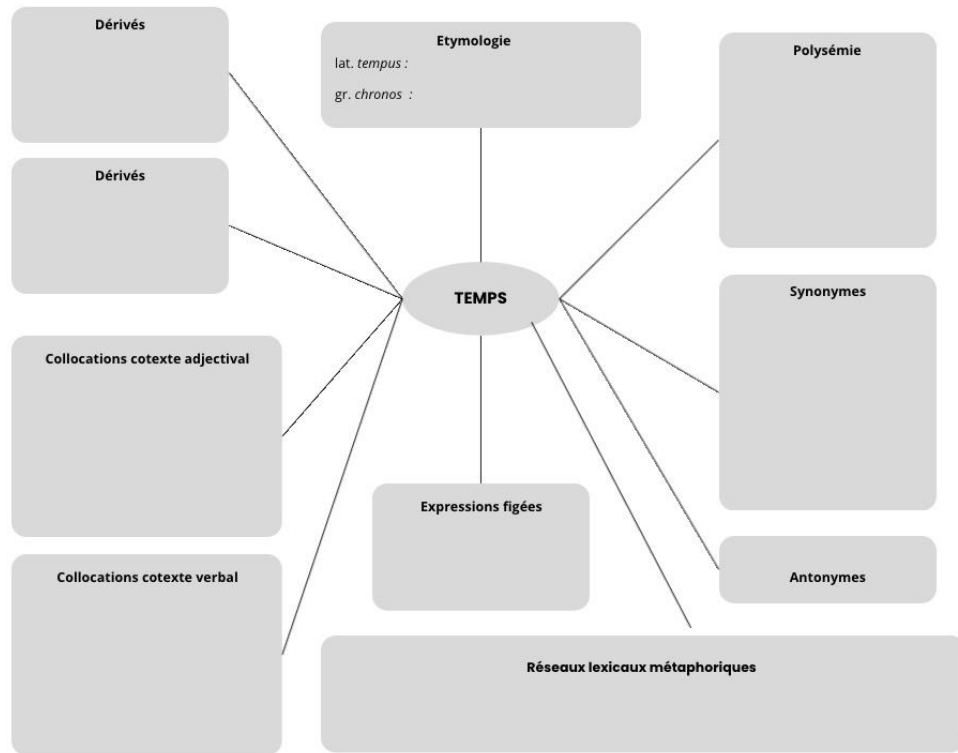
Dérivés

Etymologie
lat. *tempus* :
gr. *chronos* :

Polysémie

Dérivés

TEMPS

Synonymes

Collocations cotexte adjectival

Expressions figées

Antonymes

Collocations cotexte verbal

Réseaux lexicaux métaphoriques